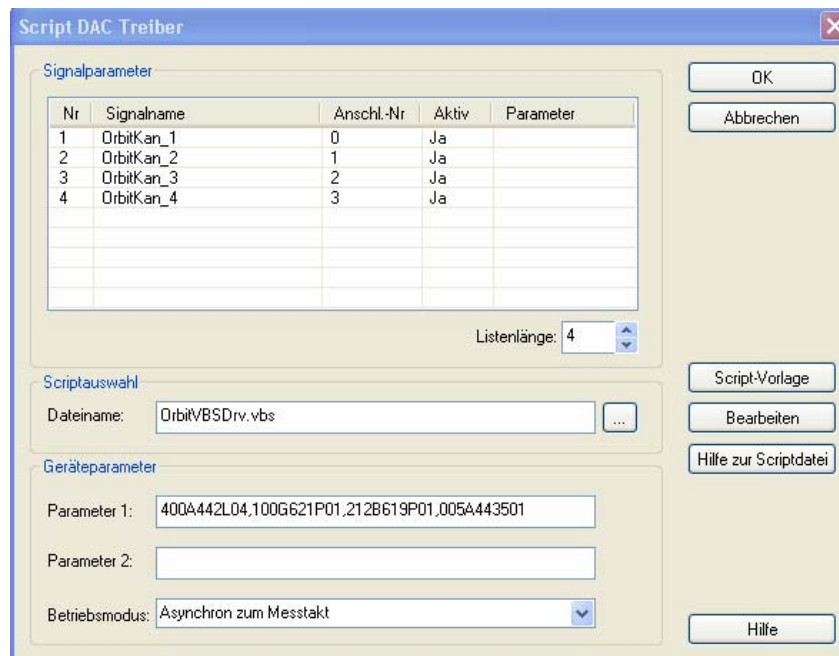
Script DAC Treiber

Signalparameter

| Nr | Signalname | Anschl.-Nr | Aktiv | Parameter |
|---|---|---|---|---|
| 1 | OrbitKan_1 | 0 | Ja | |
| 2 | OrbitKan_2 | 1 | Ja | |
| 3 | OrbitKan_3 | 2 | Ja | |
| 4 | OrbitKan_4 | 3 | Ja | |

Listenlänge: 4

Scriptauswahl

Dateiname: OrbitVBSDrv.vbs ...

Geräteparameter

Parameter 1: 400A442L04,100G621P01,212B619P01,005A443501

Parameter 2:

Betriebsmodus: Asynchron zum Messtakt

OK

Abbrechen

Script-Vorlage

Bearbeiten

Hilfe zur Scriptdatei

Hilfe